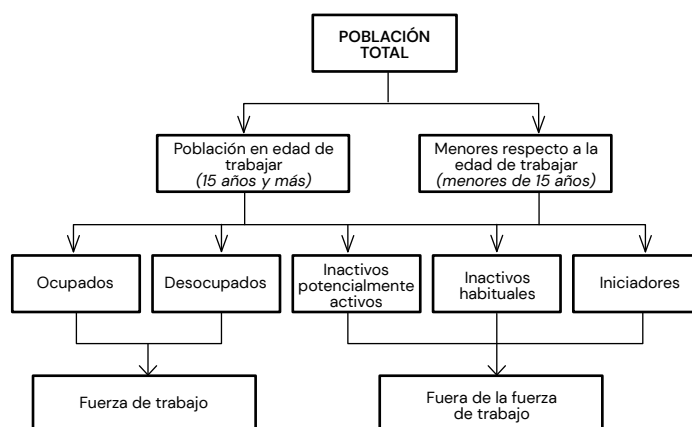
POBLACIÓN TOTAL

Población en edad de trabajar
*(15 años y más)*

Menores respecto a la edad de trabajar
*(menores de 15 años)*

Ocupados

Desocupados

Inactivos potencialmente activos

Inactivos habituales

Iniciadores

Fuerza de trabajo

Fuera de la fuerza de trabajo